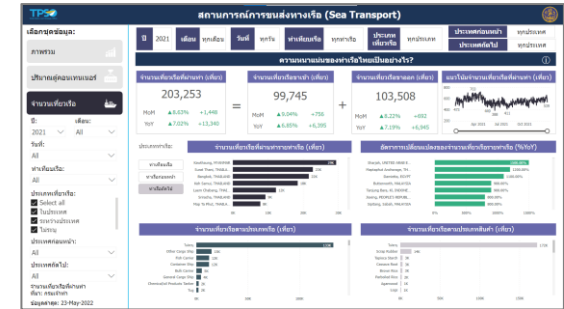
TPSO

สถานการณ์การขนส่งทางเรือ (Sea Transport)

เลือกชุดข้อมูล:

ภาพรวม

ปริมาณตู้คอนเทนเนอร์

จำนวนเที่ยวเรือ

ปี: 2021

เดือน: All

วันที่: All

ท่าเรือ: All

ประเภทเที่ยวเรือ:
Select all
ในประเทศ
ระหว่างประเทศ
ไม่ระบุ

ประเทศก่อนหน้า: All

ประเทศถัดไป: All

จำนวนเที่ยวเรือที่เข้าท่า ที่มา: กรมเจ้าท่า
ข้อมูลล่าสุด: 23-May-2022

ปี 2021 | เดือน ทุกเดือน | วันที่ ทุกวัน | ท่าเทียบเรือ ทุกท่าเรือ | ประเภทเที่ยวเรือ ทุกประเภท | ประเทศก่อนหน้า ทุกประเทศ | ประเทศถัดไป ทุกประเทศ

ความหนาแน่นของท่าเรือไทยเป็นอย่างไร?

จำนวนเที่ยวเรือที่เข้าท่า (เที่ยว)
203,253
MoM ▲8.83% +1,446
YoY ▲7.02% +13,340

=

จำนวนเที่ยวเรือขาเข้า (เที่ยว)
99,745
MoM ▲8.04% +750
YoY ▲6.85% +6,395

+

จำนวนเที่ยวเรือขาออก (เที่ยว)
103,508
MoM ▲8.22% +692
YoY ▲7.19% +6,945

แนวโน้มจำนวนเที่ยวเรือที่เข้าท่า (เที่ยว)

ประเภทการแสดงผล
ท่าเทียบเรือ
ประเภทเรือ
ท่าเรือโลก

จำนวนเที่ยวเรือที่เข้าท่าตามท่าเรือ (เที่ยว)
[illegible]

อัตราการเปลี่ยนแปลงของจำนวนเที่ยวเรือตามท่าเรือ (%YoY)
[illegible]

จำนวนเที่ยวเรือตามประเภทเรือ (เที่ยว)
Tanker
Other Cargo Ship
Fish Carrier
Container Ship
Bulk Carrier
General Cargo Ship
Chemical/Oil Products Tanker
Tug

จำนวนเที่ยวเรือตามประเภทสินค้า (เที่ยว)
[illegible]